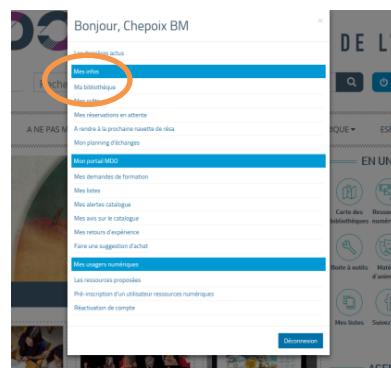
Bonjour, Chepoix BM

×

Les dernières actus

Mes infos

Ma bibliothèque

Mes prêts

Mes réservations en attente

A rendre à la prochaine navette de résa

Mon planning d'échanges

Mon portail MDO

Mes demandes de formation

Mes listes

Mes alertes catalogue

Mes avis sur le catalogue

Mes retours d'expérience

Faire une suggestion d'achat

Mes usagers numériques

Les ressources proposées

Pré-inscription d'un utilisateur ressources numériques

Réactivation de compte

Déconnexion

DE L

A NE PAS M

EN UN

Carte des bibliothèques

Boîte à outils

Mes listes

ES

Resso numér

Hôte d'anim

Suivez